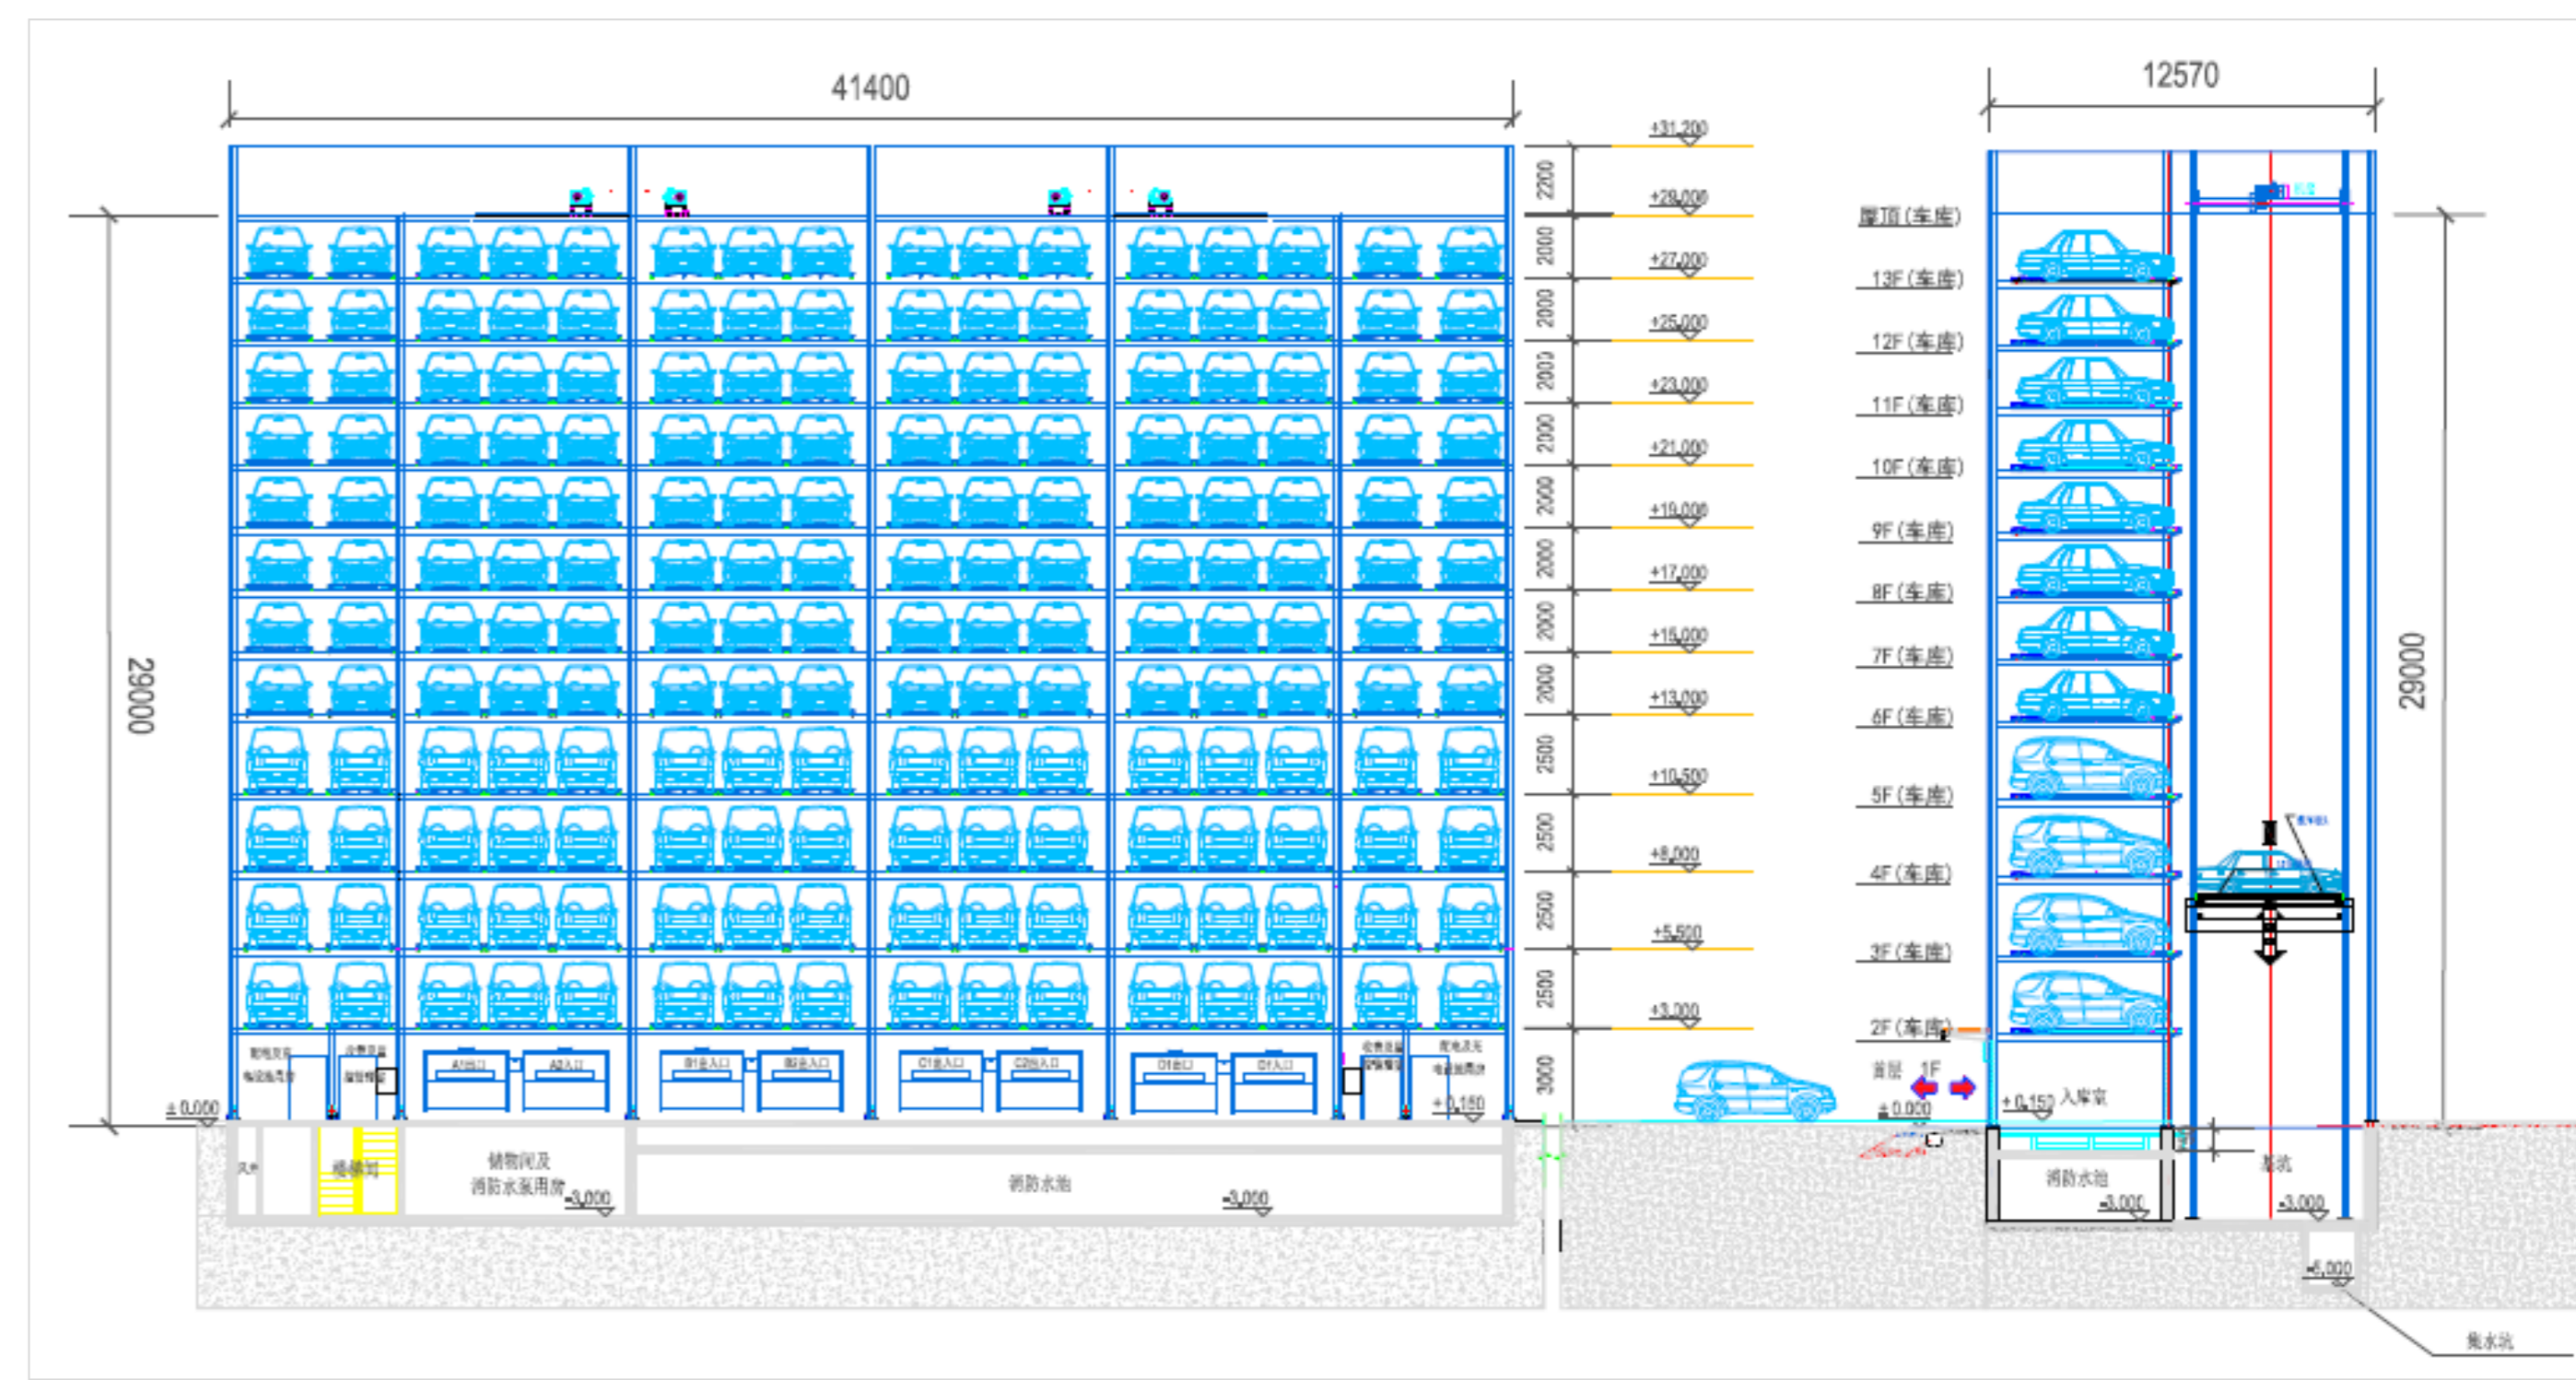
41400

12570

29000

29000

+31.200
+29.000
+27.000
+25.000
+23.000
+21.000
+19.000
+17.000
+15.000
+13.000
+10.500
+8.000
+5.500
+3.000

2200
2000
2000
2000
2000
2000
2000
2000
2000
2500
2500
2500
2500
3000

屋顶(车库)
13F(车库)
12F(车库)
11F(车库)
10F(车库)
9F(车库)
8F(车库)
7F(车库)
6F(车库)
5F(车库)
4F(车库)
3F(车库)
2F(车库)
首层 1F

±0.000
±0.000
+0.150
+0.150 入库室

A1出口 A2入口
B1出入口 B2出入口
C1出入口 C2出入口
D1出口 D1入口

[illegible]
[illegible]

风井
楼梯间
储物间及
消防水泵用房
-3.000
消防水池
-3.000
消防水池
-3.000
基坑
-3.000
-5.000
集水坑